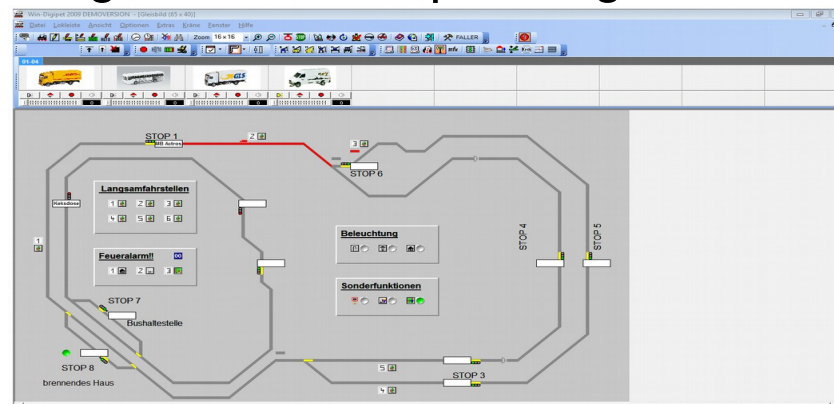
Win-Digipet 2009 DEMOVERSION - [Gleisbild (65 x 40)]
Datei Linkleiste Ansicht Optionen Extras Kräne Fenster Hilfe
Zoom 16 x 16
FALLER
01-04
STOP 1
MB Actros
2
3
STOP 6
Hecksdose
Langsamfahrstellen
1 2 3
4 5 6
Feueralarm!!
1 2 3
Beleuchtung
Sonderfunktionen
STOP 4
STOP 5
1
STOP 7
Bushaltestelle
STOP 8
brennendes Haus
5
STOP 3
4